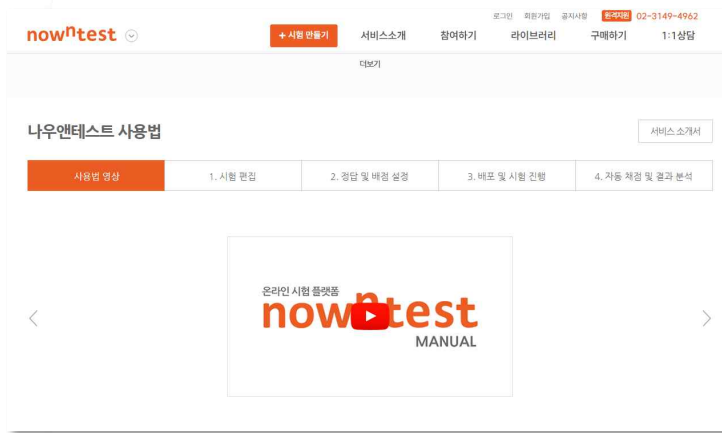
로그인 회원가입 공지사항 원격지원 02-3149-4962

nowntest

+ 시험 만들기 서비스소개 참여하기 라이브러리 구매하기 1:1상담

더보기

나우앤테스트 사용법

서비스 소개서

| 사용법 영상 | 1. 시험 편집 | 2. 정답 및 배점 설정 | 3. 배포 및 시험 진행 | 4. 자동 채점 및 결과 분석 |
|---|---|---|---|---|

온라인 시험 플랫폼
nowntest
MANUAL